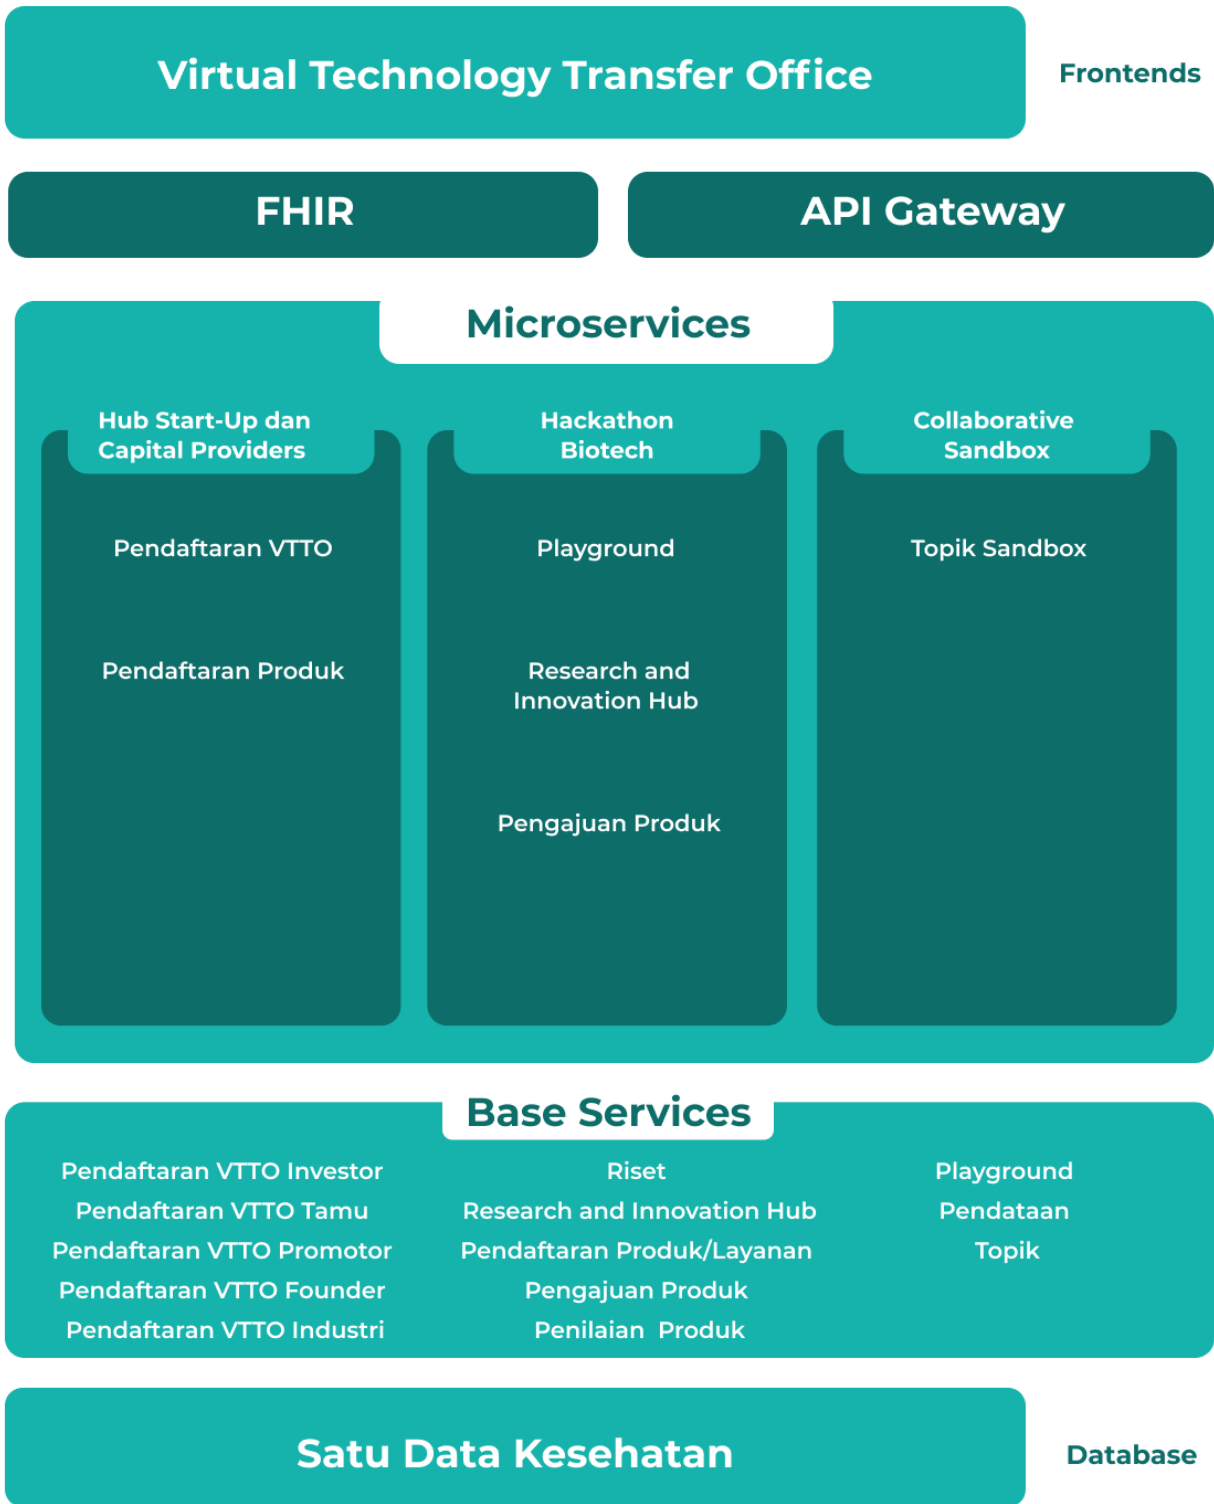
Virtual Technology Transfer Office

Frontends

FHIR

API Gateway

Microservices

Hub Start-Up dan Capital Providers

Pendaftaran VTTO

Pendaftaran Produk

Hackathon Biotech

Playground

Research and Innovation Hub

Pengajuan Produk

Collaborative Sandbox

Topik Sandbox

Base Services

Pendaftaran VTTO Investor
Pendaftaran VTTO Tamu
Pendaftaran VTTO Promotor
Pendaftaran VTTO Founder
Pendaftaran VTTO Industri

Riset
Research and Innovation Hub
Pendaftaran Produk/Layanan
Pengajuan Produk
Penilaian Produk

Playground
Pendataan
Topik

Satu Data Kesehatan

Database